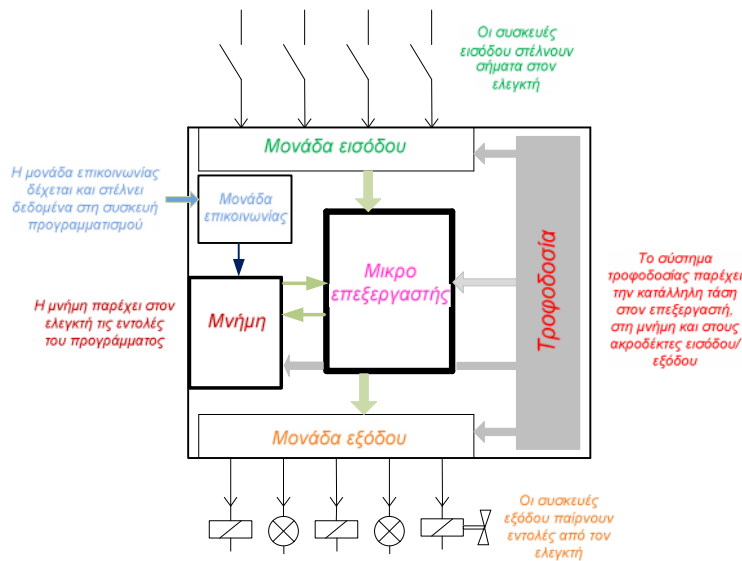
Οι συσκευές εισόδου στέλνουν σήματα στον ελεγκτή

Μονάδα εισόδου

Η μονάδα επικοινωνίας δέχεται και στέλνει δεδομένα στη συσκευή προγραμματισμού

Μονάδα επικοινωνίας

Μικρο επεξεργαστής

Τροφοδοσία

Το σύστημα τροφοδοσίας παρέχει την κατάλληλη τάση στον επεξεργαστή, στη μνήμη και στους ακροδέκτες εισόδου/ εξόδου

Η μνήμη παρέχει στον ελεγκτή τις εντολές του προγράμματος

Μνήμη

Μονάδα εξόδου

Οι συσκευές εξόδου παίρνουν εντολές από τον ελεγκτή